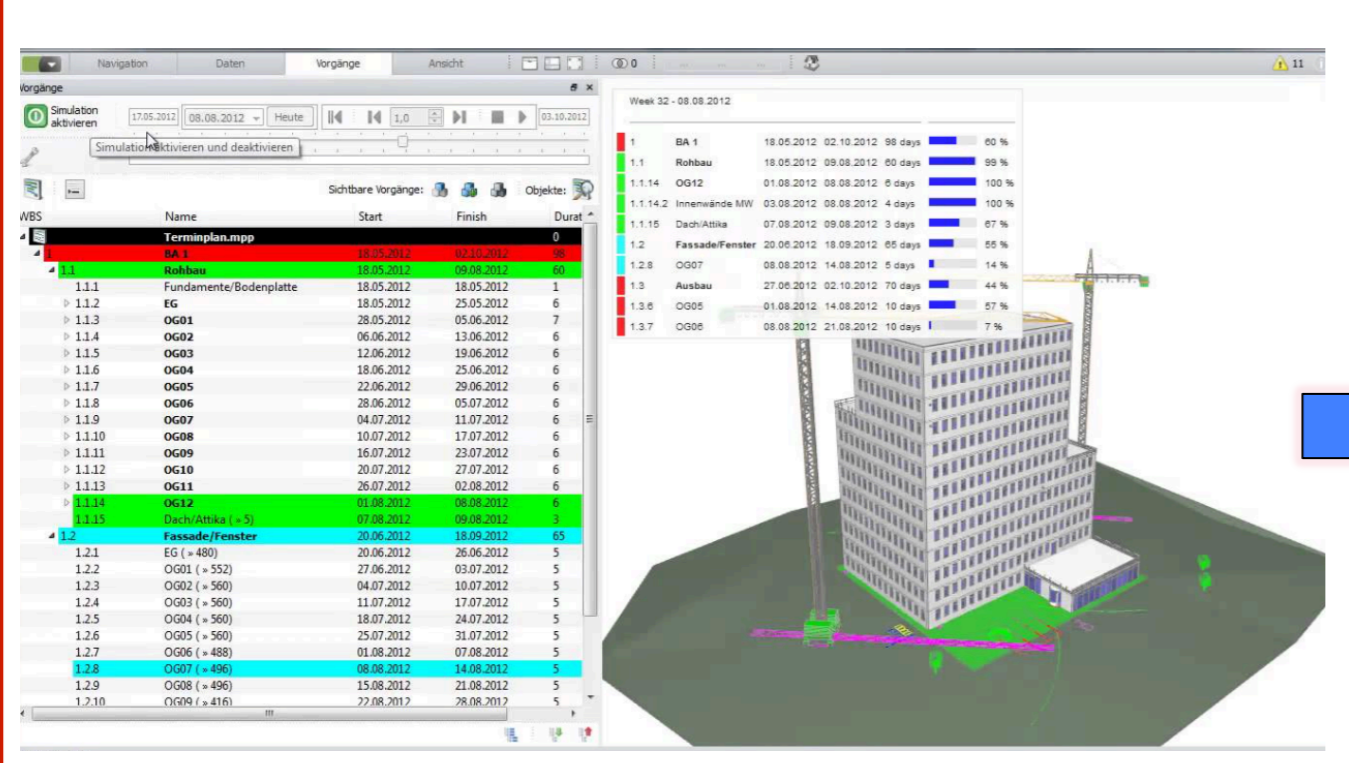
Navigation Daten Vorgänge Ansicht 0 11

Vorgänge

Simulation aktivieren 17.05.2012 08.08.2012 Heute 1,0 03.10.2012

Simulation aktivieren und deaktivieren

Sichtbare Vorgänge: Objekte:

| WBS | Name | Start | Finish | Durat |
|---|---|---|---|---|
| | Terminplan.mpp | | | 0 |
| 1 | BA 1 | 18.05.2012 | 02.10.2012 | 98 |
| 1.1 | Rohbau | 18.05.2012 | 09.08.2012 | 60 |
| 1.1.1 | Fundamente/Bodenplatte | 18.05.2012 | 18.05.2012 | 1 |
| 1.1.2 | EG | 18.05.2012 | 25.05.2012 | 6 |
| 1.1.3 | OG01 | 28.05.2012 | 05.06.2012 | 7 |
| 1.1.4 | OG02 | 06.06.2012 | 13.06.2012 | 6 |
| 1.1.5 | OG03 | 12.06.2012 | 19.06.2012 | 6 |
| 1.1.6 | OG04 | 18.06.2012 | 25.06.2012 | 6 |
| 1.1.7 | OG05 | 22.06.2012 | 29.06.2012 | 6 |
| 1.1.8 | OG06 | 28.06.2012 | 05.07.2012 | 6 |
| 1.1.9 | OG07 | 04.07.2012 | 11.07.2012 | 6 |
| 1.1.10 | OG08 | 10.07.2012 | 17.07.2012 | 6 |
| 1.1.11 | OG09 | 16.07.2012 | 23.07.2012 | 6 |
| 1.1.12 | OG10 | 20.07.2012 | 27.07.2012 | 6 |
| 1.1.13 | OG11 | 26.07.2012 | 02.08.2012 | 6 |
| 1.1.14 | OG12 | 01.08.2012 | 08.08.2012 | 6 |
| 1.1.15 | Dach/Attika ( » 5) | 07.08.2012 | 09.08.2012 | 3 |
| 1.2 | Fassade/Fenster | 20.06.2012 | 18.09.2012 | 65 |
| 1.2.1 | EG ( » 480) | 20.06.2012 | 26.06.2012 | 5 |
| 1.2.2 | OG01 ( » 552) | 27.06.2012 | 03.07.2012 | 5 |
| 1.2.3 | OG02 ( » 560) | 04.07.2012 | 10.07.2012 | 5 |
| 1.2.4 | OG03 ( » 560) | 11.07.2012 | 17.07.2012 | 5 |
| 1.2.5 | OG04 ( » 560) | 18.07.2012 | 24.07.2012 | 5 |
| 1.2.6 | OG05 ( » 560) | 25.07.2012 | 31.07.2012 | 5 |
| 1.2.7 | OG06 ( » 488) | 01.08.2012 | 07.08.2012 | 5 |
| 1.2.8 | OG07 ( » 496) | 08.08.2012 | 14.08.2012 | 5 |
| 1.2.9 | OG08 ( » 496) | 15.08.2012 | 21.08.2012 | 5 |
| 1.2.10 | OG09 ( » 416) | 22.08.2012 | 28.08.2012 | 5 |

Week 32 - 08.08.2012

| | | | | | |
|---|---|---|---|---|---|
| 1 | BA 1 | 18.05.2012 | 02.10.2012 | 98 days | 60 % |
| 1.1 | Rohbau | 18.05.2012 | 09.08.2012 | 60 days | 99 % |
| 1.1.14 | OG12 | 01.08.2012 | 08.08.2012 | 6 days | 100 % |
| 1.1.14.2 | Innenwände MW | 03.08.2012 | 08.08.2012 | 4 days | 100 % |
| 1.1.15 | Dach/Attika | 07.08.2012 | 09.08.2012 | 3 days | 67 % |
| 1.2 | Fassade/Fenster | 20.06.2012 | 18.09.2012 | 65 days | 55 % |
| 1.2.8 | OG07 | 08.08.2012 | 14.08.2012 | 5 days | 14 % |
| 1.3 | Ausbau | 27.06.2012 | 02.10.2012 | 70 days | 44 % |
| 1.3.6 | OG05 | 01.08.2012 | 14.08.2012 | 10 days | 57 % |
| 1.3.7 | OG06 | 08.08.2012 | 21.08.2012 | 10 days | 7 % |